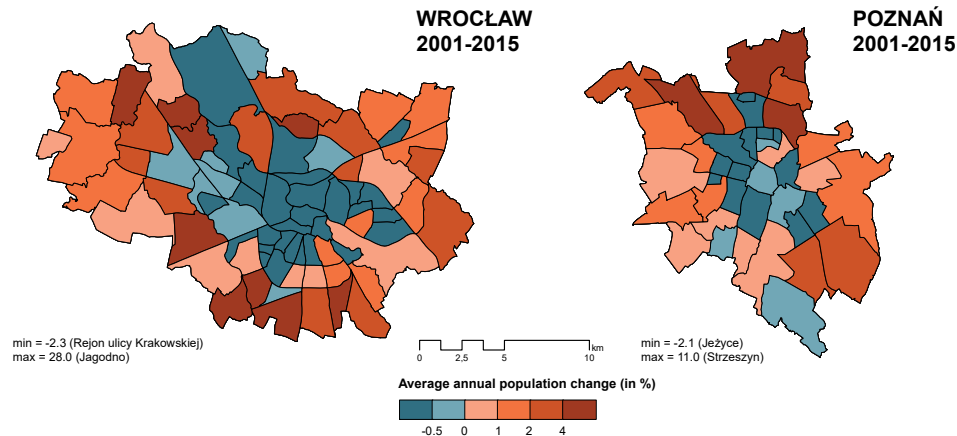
WROCŁAW
2001-2015

POZNAŃ
2001-2015

min = -2.3 (Rejon ulicy Krakowskiej)
max = 28.0 (Jagodno)

0 2,5 5 10 km

min = -2.1 (Jeżyce)
max = 11.0 (Strzeszyn)

Average annual population change (in %)

-0.5 0 1 2 4